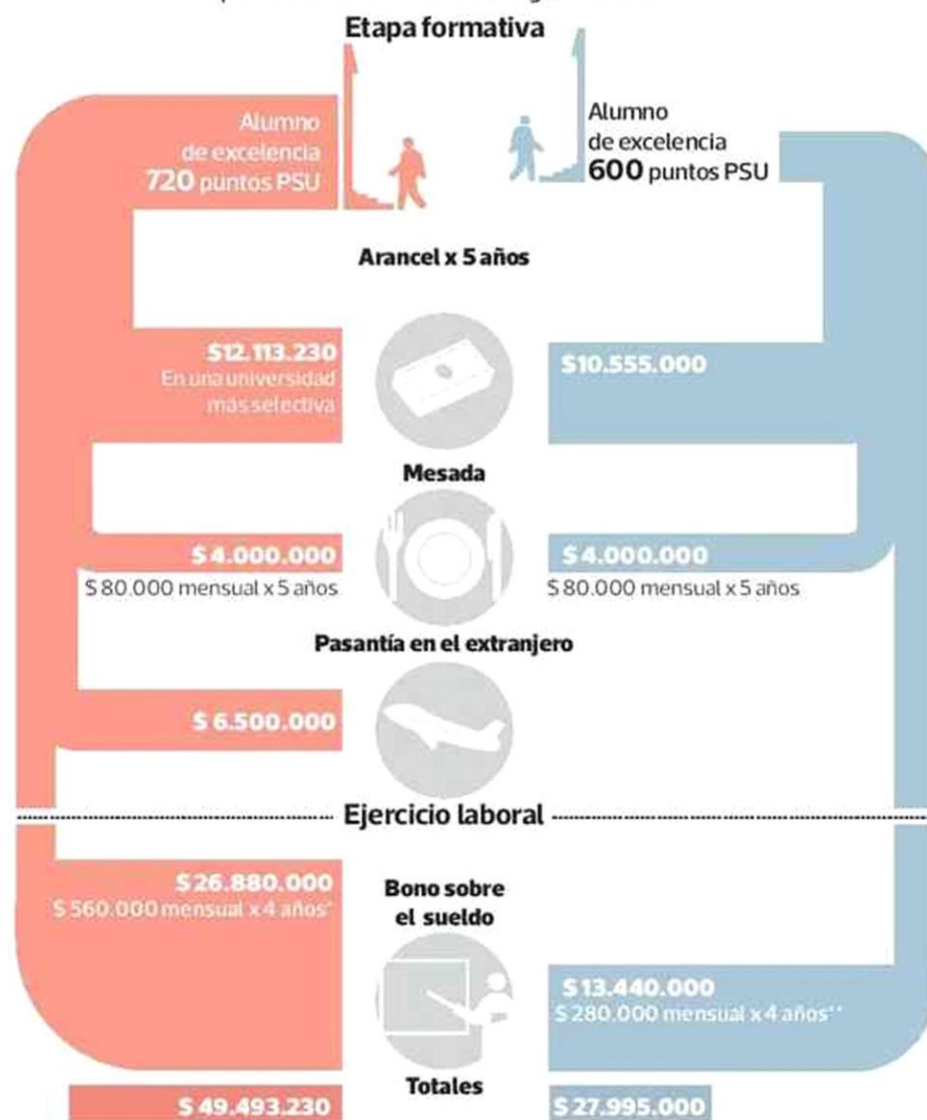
Etapa formativa

Alumno de excelencia 720 puntos PSU

Alumno de excelencia 600 puntos PSU

Arancel x 5 años

$12.113.230
En una universidad más selectiva

$10.555.000

Mesada

$ 4.000.000
$ 80.000 mensual x 5 años

$ 4.000.000
$ 80.000 mensual x 5 años

Pasantía en el extranjero

$ 6.500.000

Ejercicio laboral

$ 26.880.000
$ 560.000 mensual x 4 años*

Bono sobre el sueldo

$ 13.440.000
$ 280.000 mensual x 4 años**

Totales

$ 49.493.230

$ 27.995.000